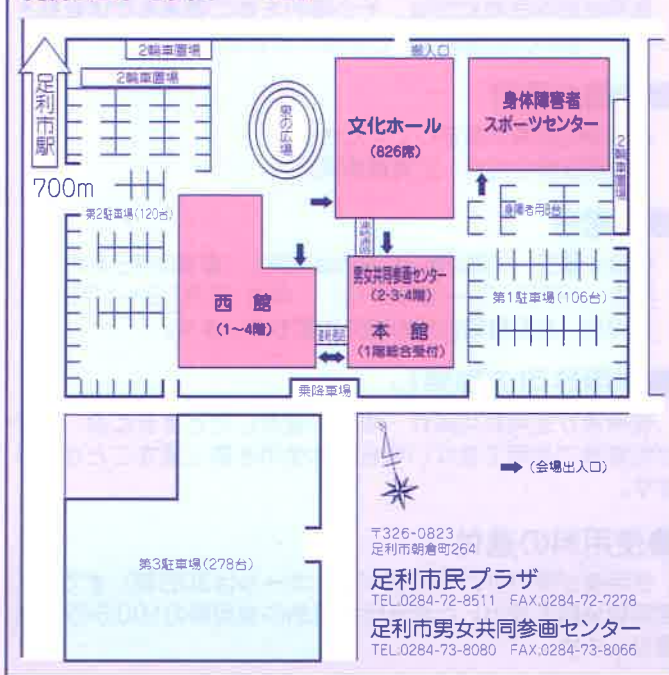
2輪車置場

2輪車置場

搬入口

足利市駅

700m

風の広場

文化ホール

(826席)

身体障害者スポーツセンター

2輪車置場

第2駐車場(120台)

障害者用駐車

西館

(1~4階)

連絡通路

男女共同参画センター

(2・3・4階)

本館

(1階総合受付)

第1駐車場(106台)

連絡通路

乗降車場

第3駐車場(278台)

(会場出入口)

〒326-0823
足利市朝倉町264

足利市民プラザ

TEL.0284-72-8511 FAX.0284-72-7278

足利市男女共同参画センター

TEL.0284-73-8080 FAX.0284-73-8066